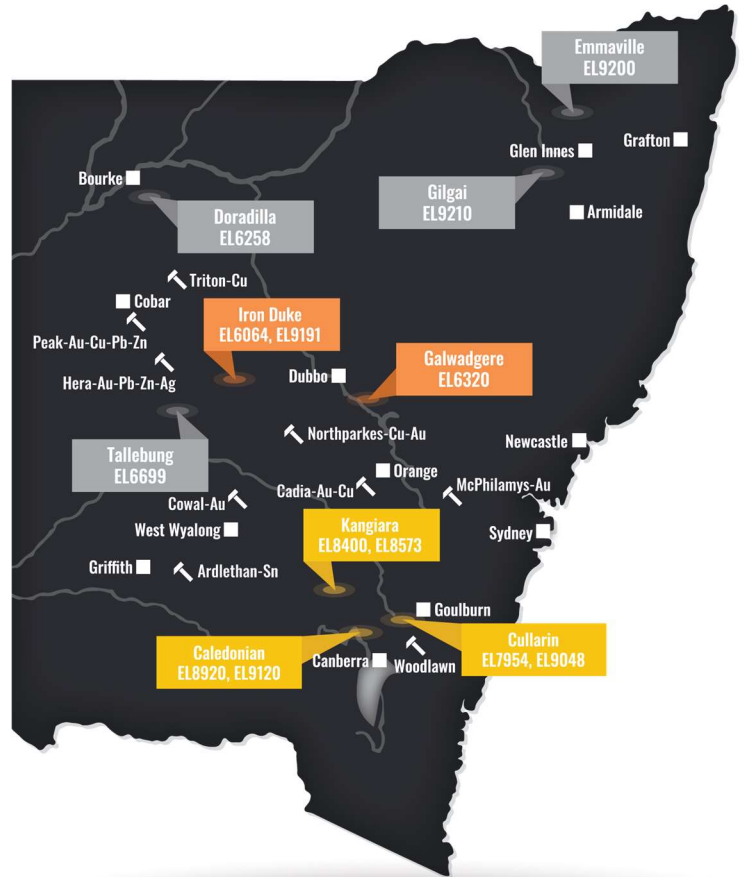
Emmaville
EL9200

Glen Innes

Grafton

Bourke

Gilgai
EL9210

Armidale

Doradilla
EL6258

Triton-Cu

Cobar

Iron Duke
EL6064, EL9191

Peak-Au-Cu-Pb-Zn

Hera-Au-Pb-Zn-Ag

Dubbo

Galwadgere
EL6320

Northparkes-Cu-Au

Newcastle

Tallebung
EL6699

Orange

Cadia-Au-Cu

McPhilamys-Au

Cowal-Au

West Wyalong

Kangiara
EL8400, EL8573

Sydney

Griffith

Ardlethan-Sn

Goulburn

Caledonian
EL8920, EL9120

Canberra

Woodlawn

Cullarin
EL7954, EL9048